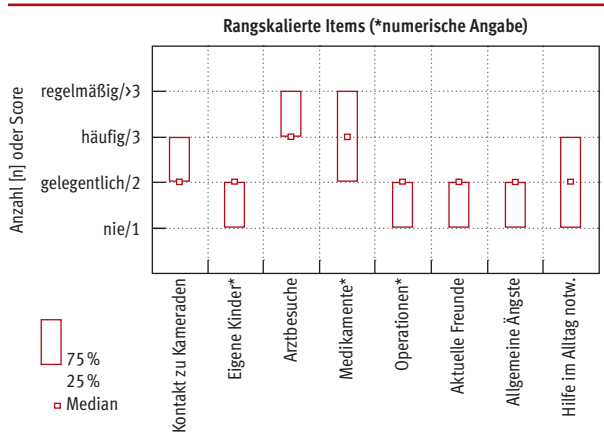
Rangskalierte Items (*numerische Angabe)

Anzahl [n] oder Score

regelmäßig/>3
häufig/3
gelegentlich/2
nie/1

Kontakt zu Kameraden
Eigene Kinder*
Arztbesuche
Medikamente*
Operationen*
Aktuelle Freunde
Allgemeine Ängste
Hilfe im Alltag notw.

75 %
25 %
Median